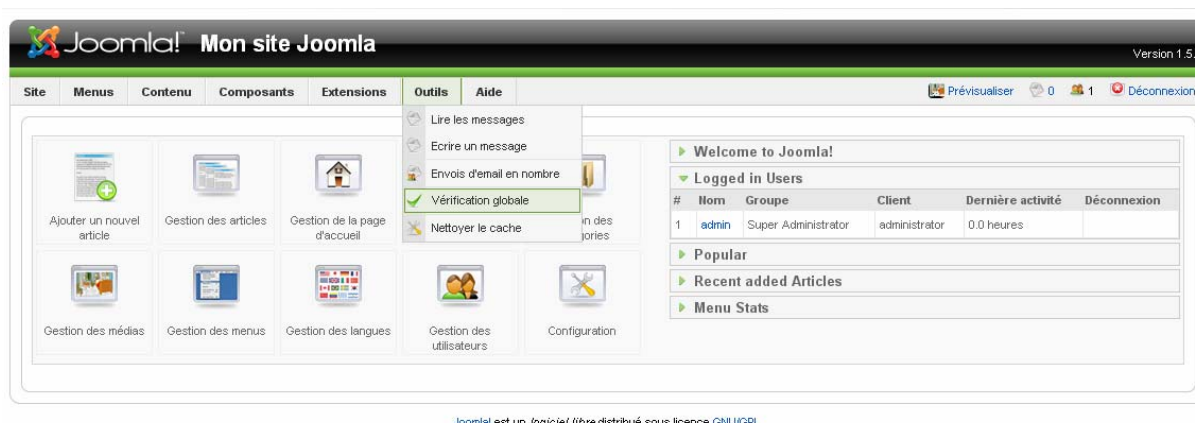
Joomla! Mon site Joomla

Version 1.5

Site | Menus | Contenu | Composants | Extensions | Outils | Aide

Prévisualiser 0 1 Déconnexion

Lire les messages
Ecrire un message
Envois d'email en nombre
Vérification globale
Nettoyer le cache

Ajouter un nouvel article
Gestion des articles
Gestion de la page d'accueil
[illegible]on des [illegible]ories
Gestion des médias
Gestion des menus
Gestion des langues
Gestion des utilisateurs
Configuration

Welcome to Joomla!
Logged in Users

| # | Nom | Groupe | Client | Dernière activité | Déconnexion |
|---|---|---|---|---|---|
| 1 | admin | Super Administrator | administrator | 0.0 heures | |

Popular
Recent added Articles
Menu Stats

Joomla! est un logiciel libre distribué sous licence GNU/GPL